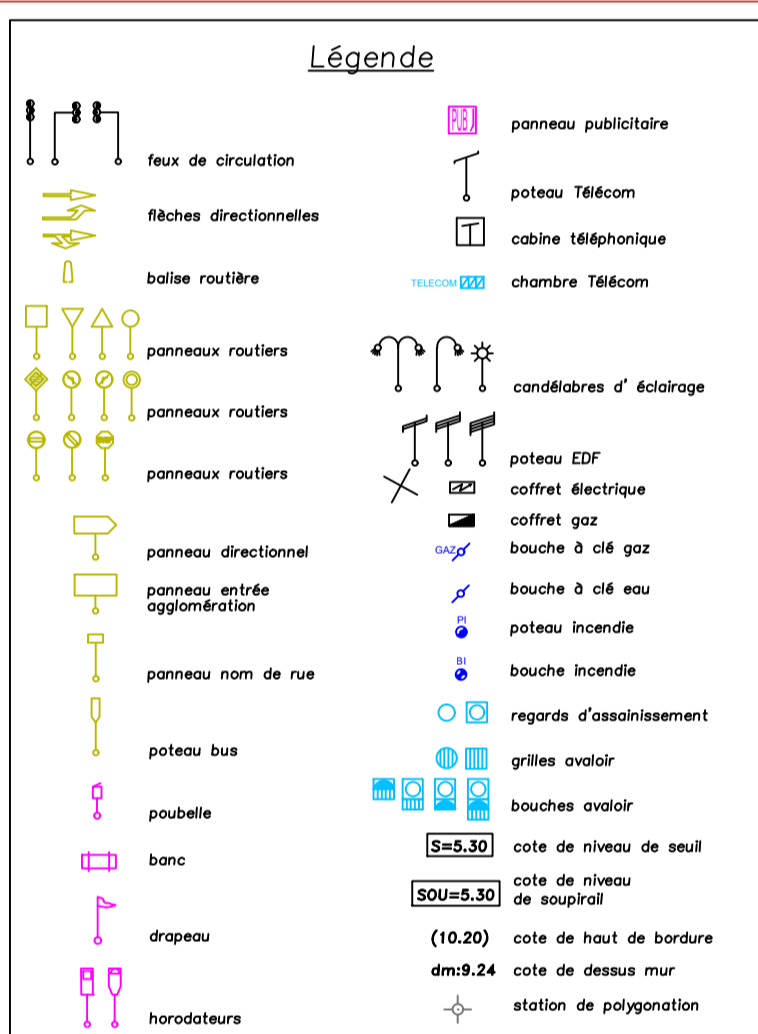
Légende

feux de circulation

flèches directionnelles

balise routière

panneaux routiers

panneaux routiers

panneaux routiers

panneau directionnel

panneau entrée agglomération

panneau nom de rue

poteau bus

poubelle

banc

drapeau

horodateurs

PUB

panneau publicitaire

poteau Télécom

cabine téléphonique

TELECOM

chambre Télécom

candélabres d' éclairage

poteau EDF

coffret électrique

coffret gaz

GAZ

bouche à clé gaz

bouche à clé eau

PI

poteau incendie

BI

bouche incendie

regards d'assainissement

grilles avaloir

bouches avaloir

S=5.30

cote de niveau de seuil

SOU=5.30

cote de niveau de soupirail

(10.20)

cote de haut de bordure

dm:9.24

cote de dessus mur

station de polygonation